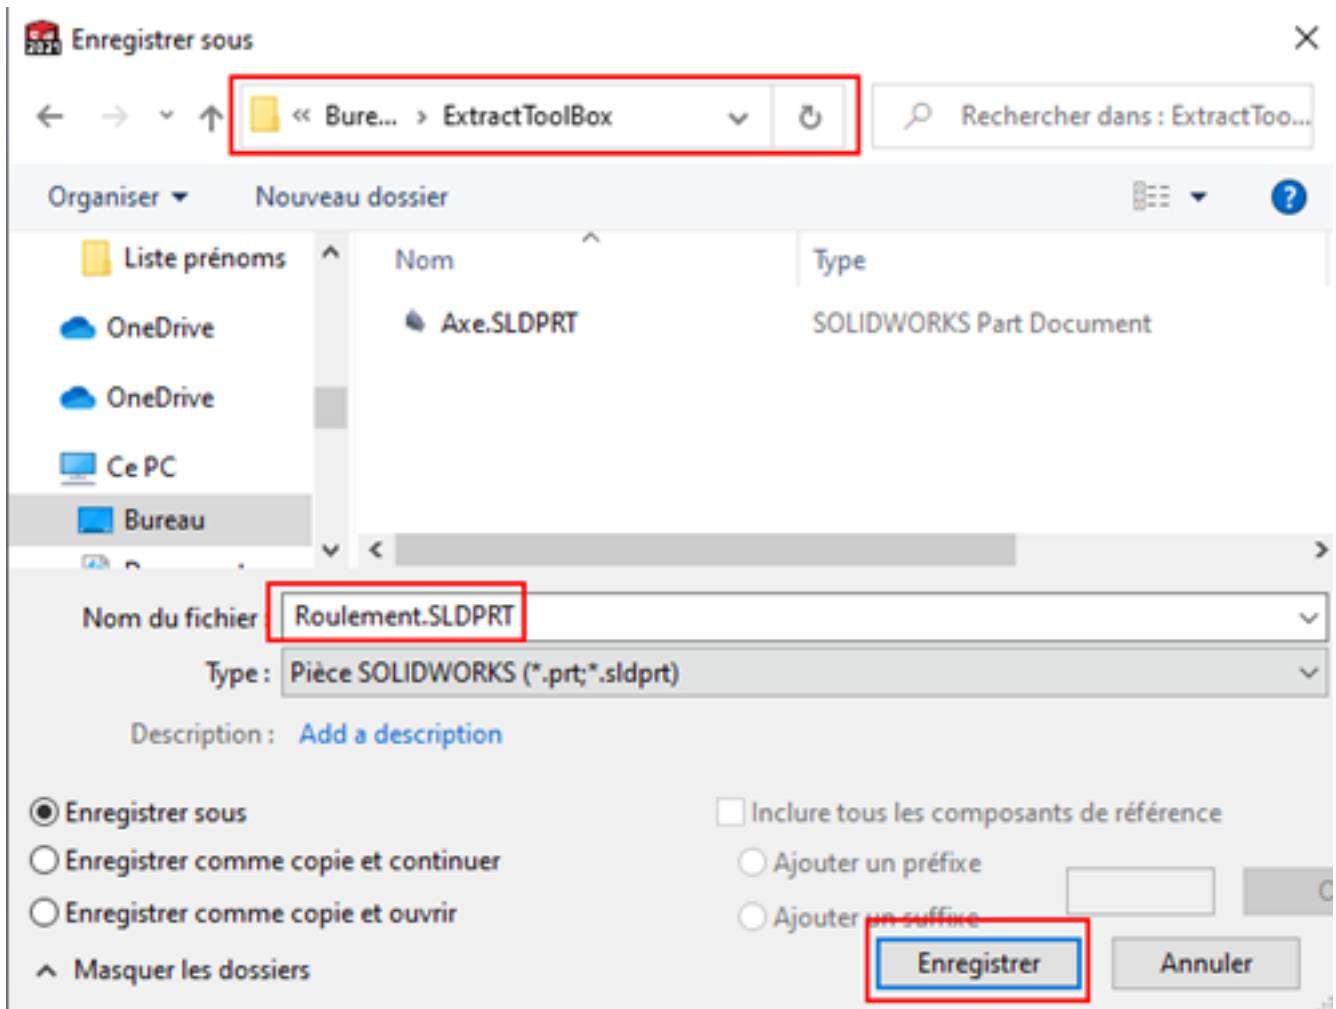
Enregistrer sous

« Bure... › ExtractToolBox

Rechercher dans : ExtractToo...

Organiser ▾ Nouveau dossier

Liste prénoms
OneDrive
OneDrive
Ce PC
Bureau
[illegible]

Nom
Type

Axe.SLDPRT
SOLIDWORKS Part Document

Nom du fichier : Roulement.SLDPRT

Type : Pièce SOLIDWORKS (*.prt;*.sldprt)

Description : Add a description

Enregistrer sous
Enregistrer comme copie et continuer
Enregistrer comme copie et ouvrir

Inclure tous les composants de référence
Ajouter un préfixe
Ajouter un suffixe

Masquer les dossiers

Enregistrer
Annuler